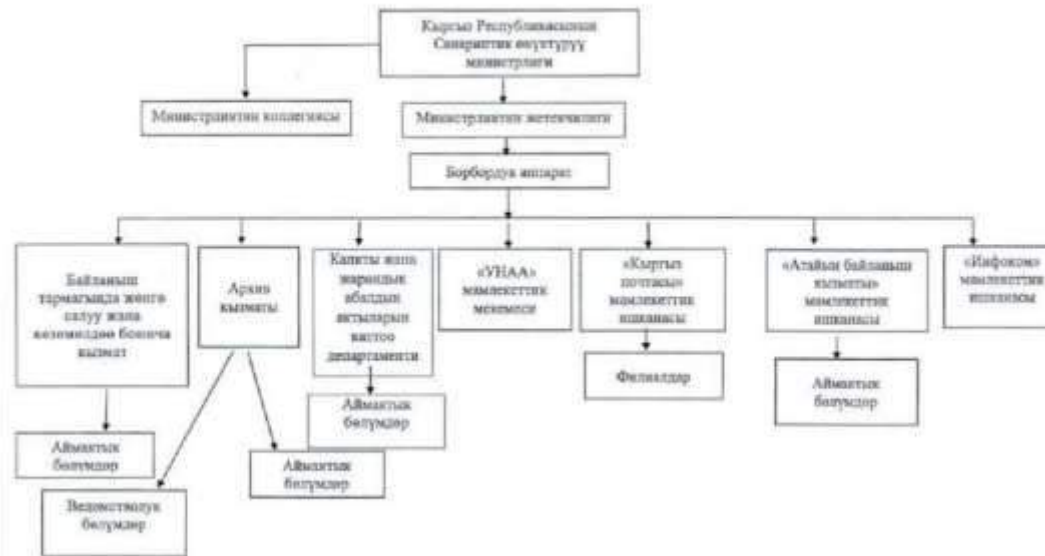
Кыргыз Республикасынын Санариптик өнүктүрүү министрлиги

Министрликтин коллегиясы

Министрликтин жетекчилиги

Борбордук аппарат

Байланыш тармагында жөнгө салуу жана көзөмөлдөө боюнча кызмат

Аймактык бөлүмдөр

Архив кызматы

Ведомстволук бөлүмдөр

Аймактык бөлүмдөр

Калкты жана жарандык абалдын актыларын каттоо департаменти

Аймактык бөлүмдөр

«УНАА» мамлекеттик мекемеси

«Кыргыз почтасы» мамлекеттик ишканасы

Филиалдар

«Атайын байланыш кызматы» мамлекеттик ишканасы

Аймактык бөлүмдөр

«Инфоком» мамлекеттик ишканасы